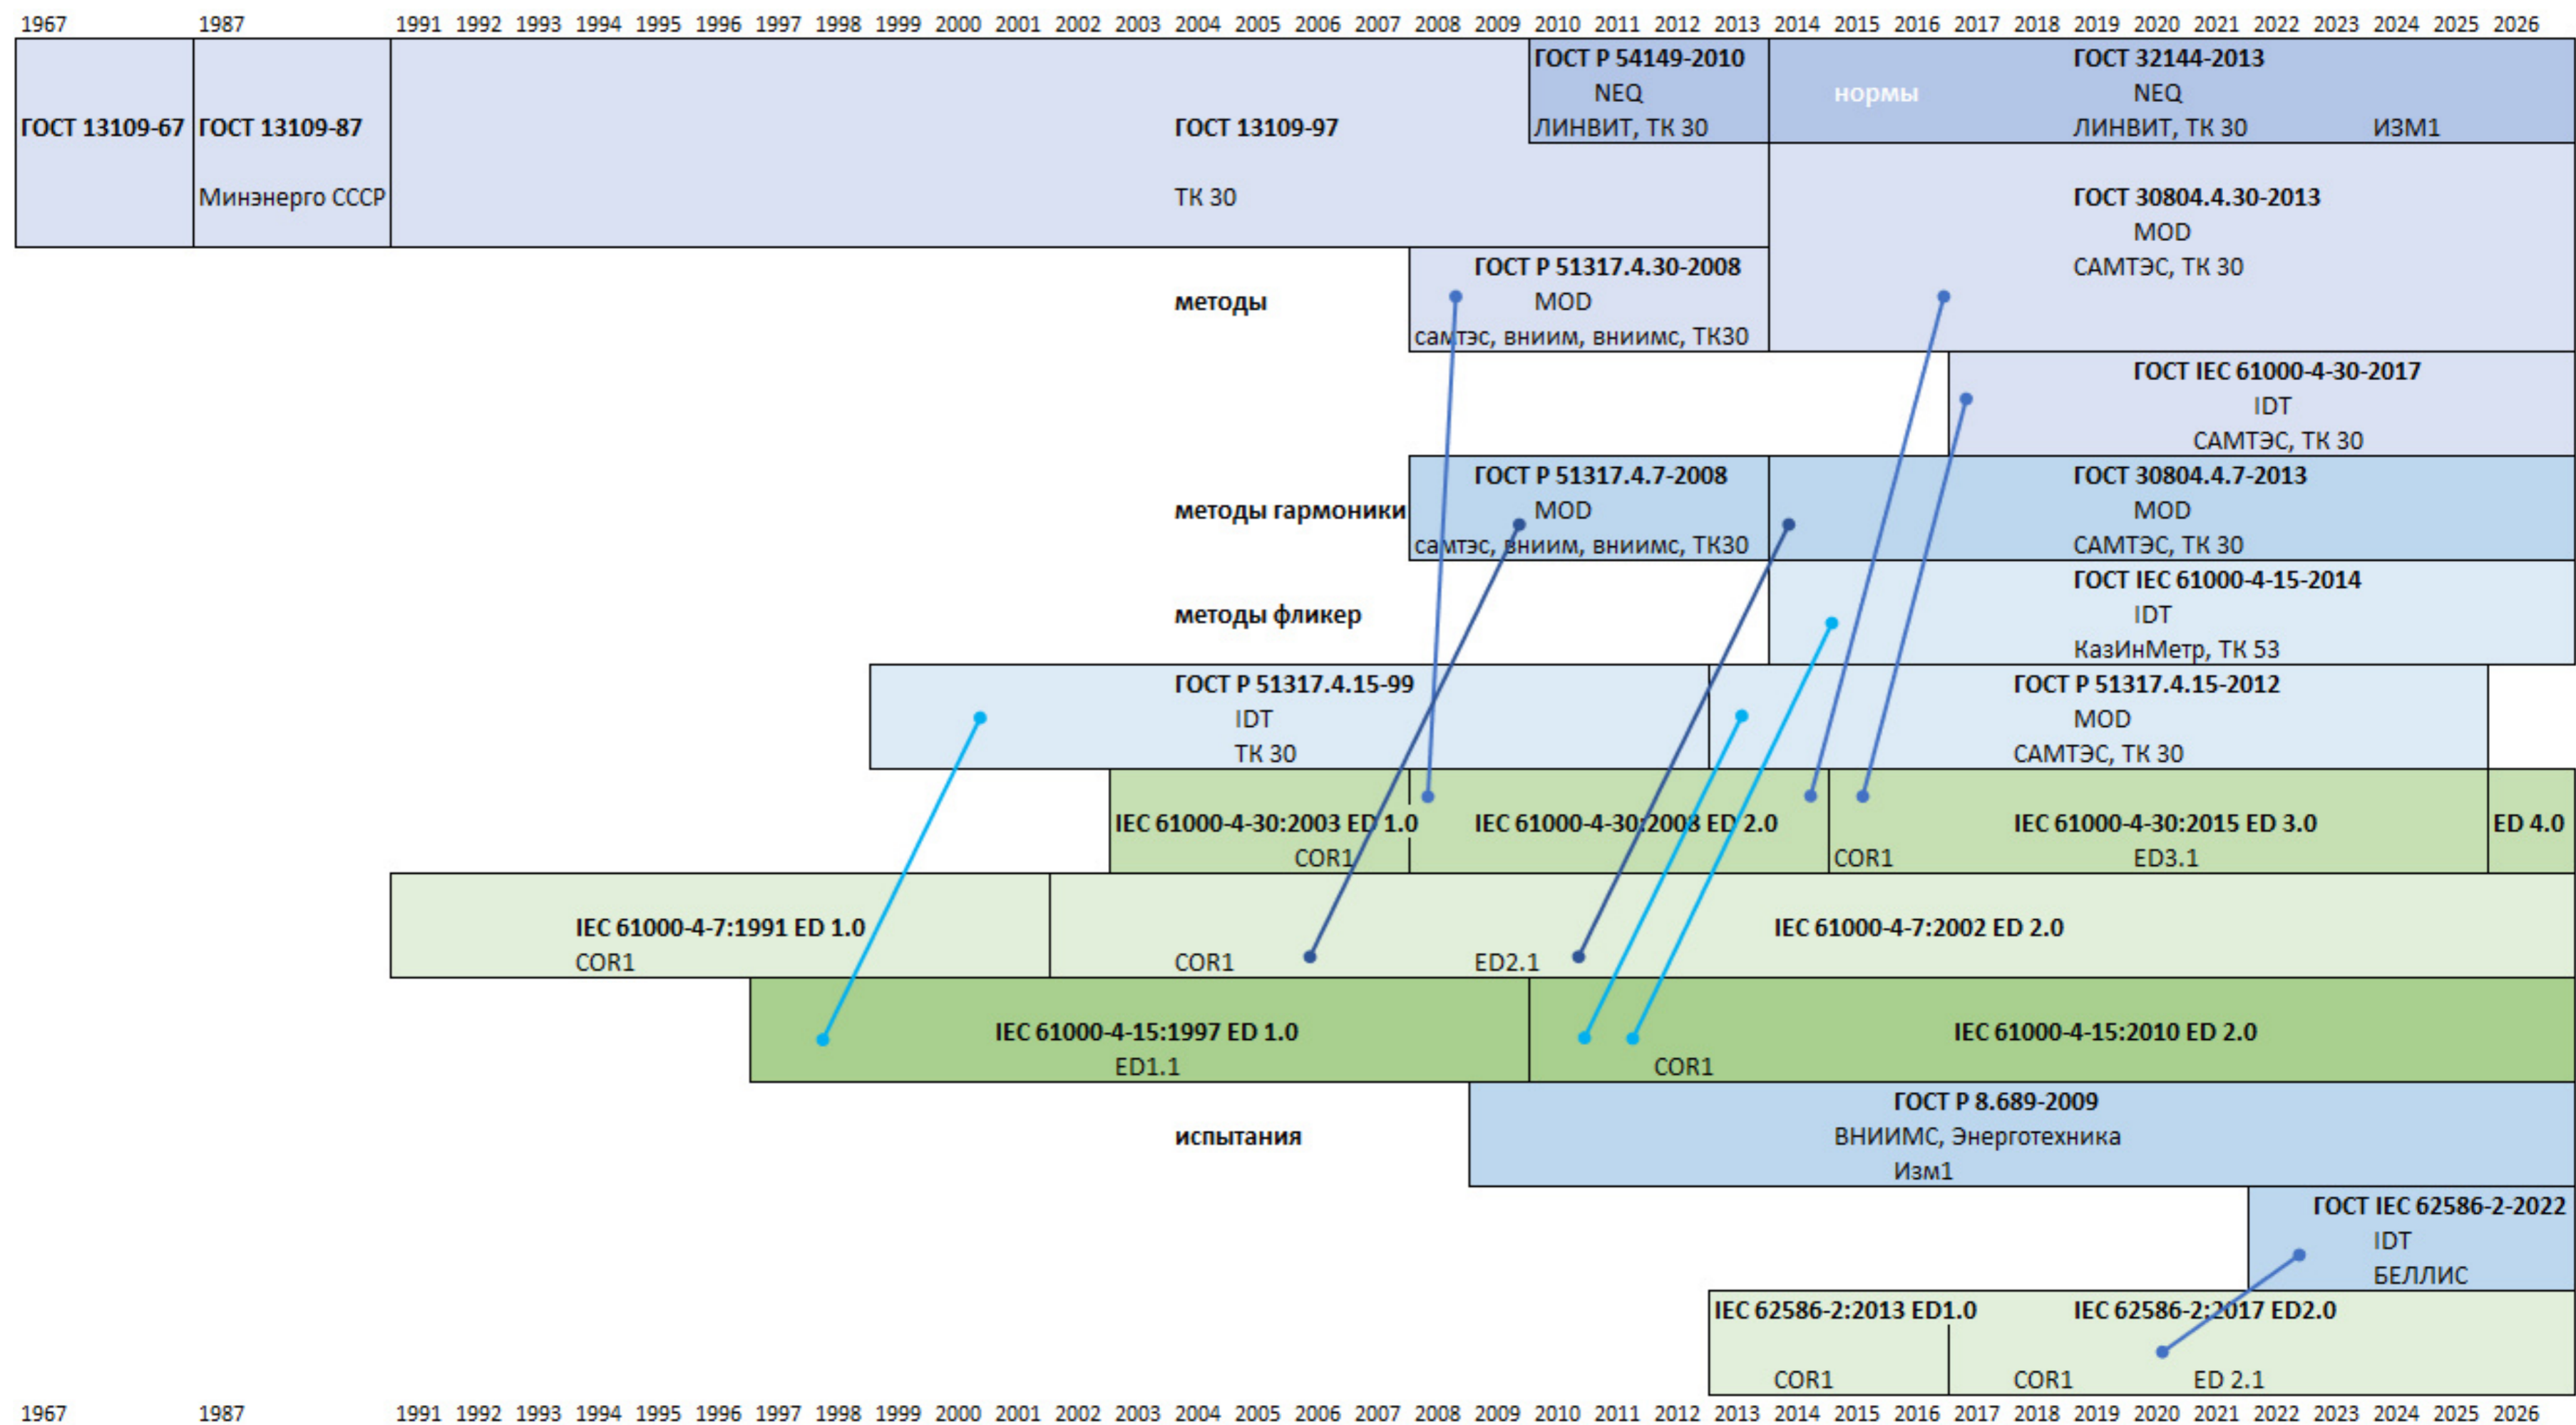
1967 1987 1991 1992 1993 1994 1995 1996 1997 1998 1999 2000 2001 2002 2003 2004 2005 2006 2007 2008 2009 2010 2011 2012 2013 2014 2015 2016 2017 2018 2019 2020 2021 2022 2023 2024 2025 2026

ГОСТ 13109-67

ГОСТ 13109-87
Минэнерго СССР

ГОСТ 13109-97
ТК 30

ГОСТ Р 54149-2010
NEQ
ЛИНВИТ, ТК 30

нормы

ГОСТ 32144-2013
NEQ
ЛИНВИТ, ТК 30
ИЗМ1

ГОСТ 30804.4.30-2013
MOD
САМТЭС, ТК 30

методы

ГОСТ Р 51317.4.30-2008
MOD
самтэс, вниим, вниимс, ТК30

ГОСТ IEC 61000-4-30-2017
IDT
САМТЭС, ТК 30

методы гармоники

ГОСТ Р 51317.4.7-2008
MOD
самтэс, вниим, вниимс, ТК30

ГОСТ 30804.4.7-2013
MOD
САМТЭС, ТК 30

методы фликер

ГОСТ IEC 61000-4-15-2014
IDT
КазИнМетр, ТК 53

ГОСТ Р 51317.4.15-99
IDT
ТК 30

ГОСТ Р 51317.4.15-2012
MOD
САМТЭС, ТК 30

IEC 61000-4-30:2003 ED 1.0
COR1

IEC 61000-4-30:2008 ED 2.0

IEC 61000-4-30:2015 ED 3.0
COR1
ED3.1

ED 4.0

IEC 61000-4-7:1991 ED 1.0
COR1

IEC 61000-4-7:2002 ED 2.0
COR1
ED2.1

IEC 61000-4-15:1997 ED 1.0
ED1.1

IEC 61000-4-15:2010 ED 2.0
COR1

испытания

ГОСТ Р 8.689-2009
ВНИИМС, Энерготехника
Изм1

ГОСТ IEC 62586-2-2022
IDT
БЕЛЛИС

IEC 62586-2:2013 ED1.0
COR1

IEC 62586-2:2017 ED2.0
COR1
ED 2.1

1967 1987 1991 1992 1993 1994 1995 1996 1997 1998 1999 2000 2001 2002 2003 2004 2005 2006 2007 2008 2009 2010 2011 2012 2013 2014 2015 2016 2017 2018 2019 2020 2021 2022 2023 2024 2025 2026